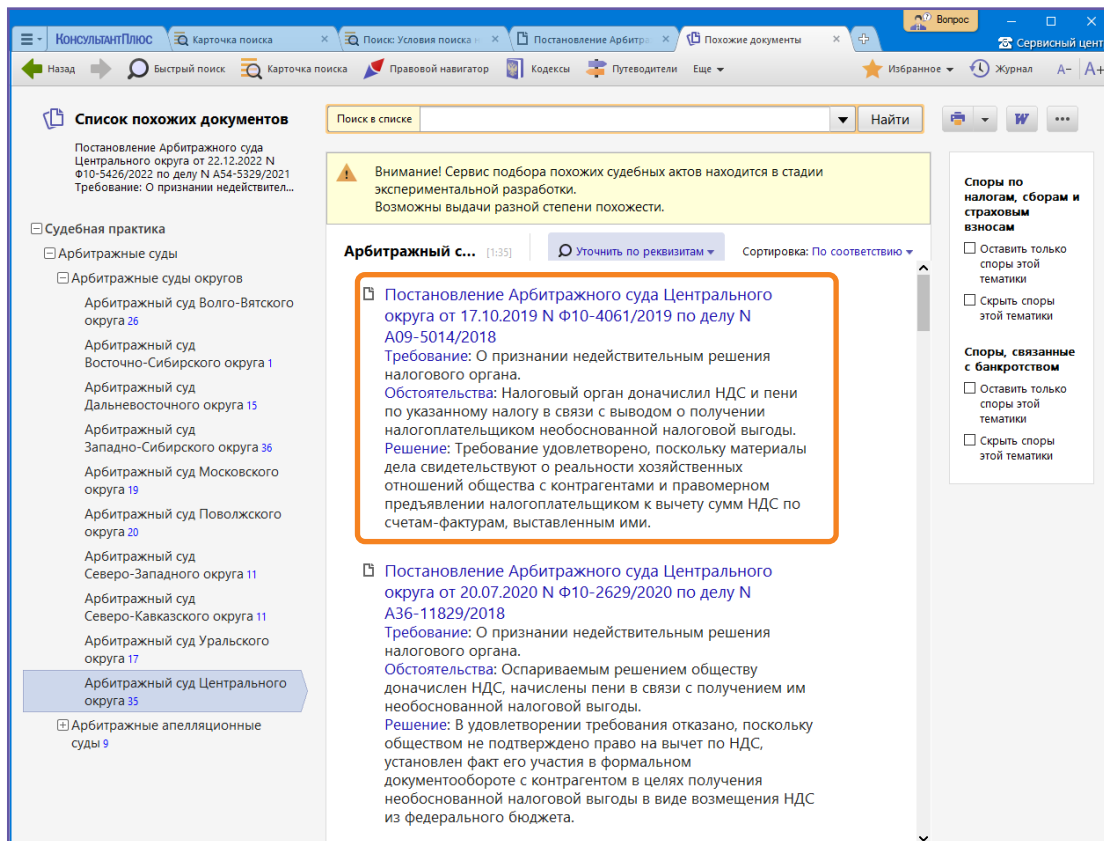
КонсультантПлюс | Карточка поиска | Поиск: Условия поиска | Постановление Арбитра | Похожие документы | Вопрос | Сервисный цент

Назад | Быстрый поиск | Карточка поиска | Правовой навигатор | Кодексы | Путеводители | Еще | Избранное | Журнал | A- | A+

Список похожих документов

Постановление Арбитражного суда Центрального округа от 22.12.2022 N Ф10-5426/2022 по делу N А54-5329/2021 Требование: О признании недействител...

Поиск в списке | Найти

Внимание! Сервис подбора похожих судебных актов находится в стадии экспериментальной разработки.
Возможны выдачи разной степени похожести.

Судебная практика
Арбитражные суды
Арбитражные суды округов
Арбитражный суд Волго-Вятского округа 26
Арбитражный суд Восточно-Сибирского округа 1
Арбитражный суд Дальневосточного округа 15
Арбитражный суд Западно-Сибирского округа 36
Арбитражный суд Московского округа 19
Арбитражный суд Поволжского округа 20
Арбитражный суд Северо-Западного округа 11
Арбитражный суд Северо-Кавказского округа 11
Арбитражный суд Уральского округа 17
Арбитражный суд Центрального округа 35
Арбитражные апелляционные суды 9

Арбитражный с... [1:35] | Уточнить по реквизитам | Сортировка: По соответствию

Постановление Арбитражного суда Центрального округа от 17.10.2019 N Ф10-4061/2019 по делу N А09-5014/2018
Требование: О признании недействительным решения налогового органа.
Обстоятельства: Налоговый орган доначислил НДС и пени по указанному налогу в связи с выводом о получении налогоплательщиком необоснованной налоговой выгоды.
Решение: Требование удовлетворено, поскольку материалы дела свидетельствуют о реальности хозяйственных отношений общества с контрагентами и правомерном предъявлении налогоплательщиком к вычету сумм НДС по счетам-фактурам, выставленным ими.

Постановление Арбитражного суда Центрального округа от 20.07.2020 N Ф10-2629/2020 по делу N А36-11829/2018
Требование: О признании недействительным решения налогового органа.
Обстоятельства: Оспариваемым решением обществу доначислен НДС, начислены пени в связи с получением им необоснованной налоговой выгоды.
Решение: В удовлетворении требования отказано, поскольку обществом не подтверждено право на вычет по НДС, установлен факт его участия в формальном документообороте с контрагентом в целях получения необоснованной налоговой выгоды в виде возмещения НДС из федерального бюджета.

Споры по налогам, сборам и страховым взносам
Оставить только споры этой тематики
Скрыть споры этой тематики

Споры, связанные с банкротством
Оставить только споры этой тематики
Скрыть споры этой тематики